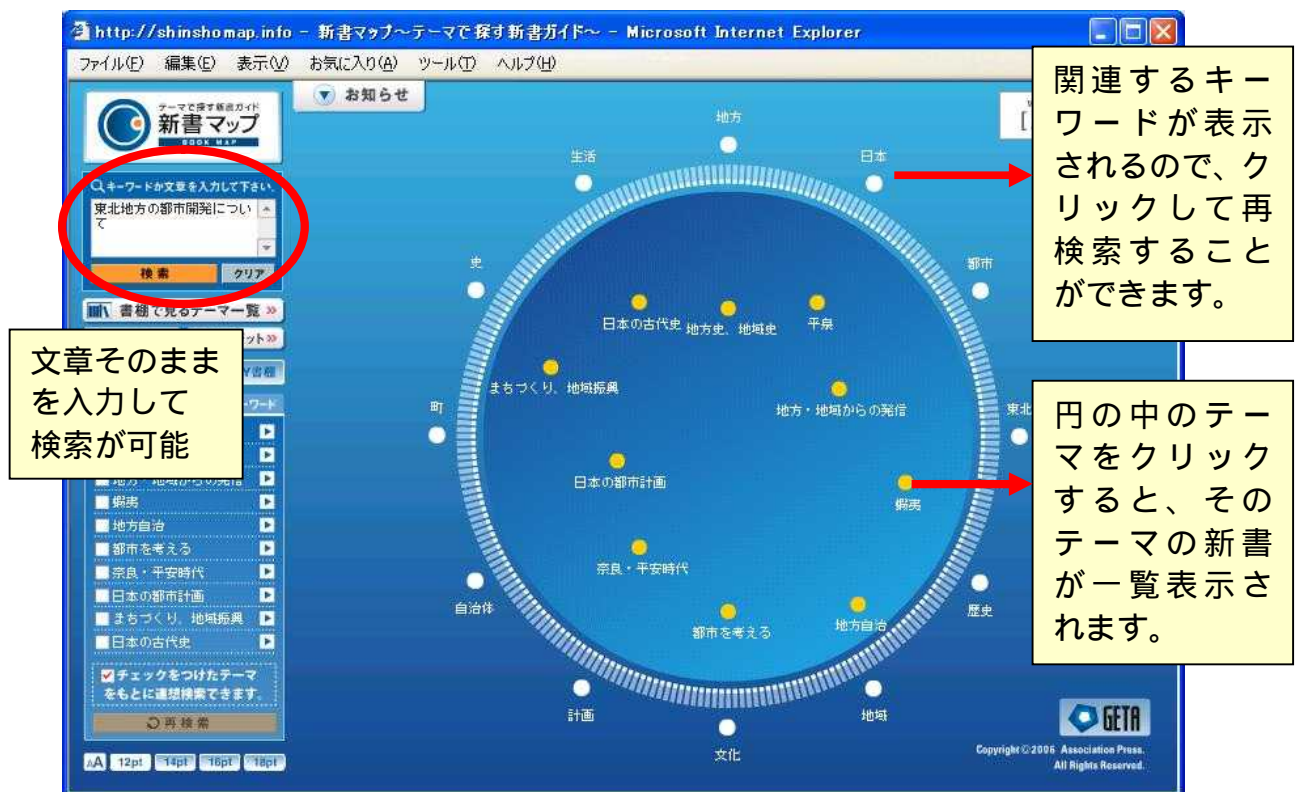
http://shinshomap.info - 新書マップ〜テーマで探す新書ガイド〜 - Microsoft Internet Explorer

ファイル(F) 編集(E) 表示(V) お気に入り(A) ツール(T) ヘルプ(H)

テーマで探す新書ガイド
新書マップ
BOOK MAP

お知らせ

キーワードか文章を入力して下さい。
東北地方の都市開発について

検索 クリア

書棚で見るテーマ一覧

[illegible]ット

文章そのままを入力して検索が可能

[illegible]Y書棚

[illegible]ワード

地方・地域からの発信
蝦夷
地方自治
都市を考える
奈良・平安時代
日本の都市計画
まちづくり、地域振興
日本の古代史

チェックをつけたテーマをもとに連想検索できます。

再検索

A 12pt 14pt 16pt 18pt

地方
生活
日本
史
都市
町
東北
自治体
歴史
計画
地域
文化

日本の古代史
地方史、地域史
平泉
まちづくり、地域振興
地方・地域からの発信
日本の都市計画
蝦夷
奈良・平安時代
都市を考える
地方自治

関連するキーワードが表示されるので、クリックして再検索することができます。

円の中のテーマをクリックすると、そのテーマの新書が一覧表示されます。

GETA

Copyright ©2006 Association Press.
All Rights Reserved.